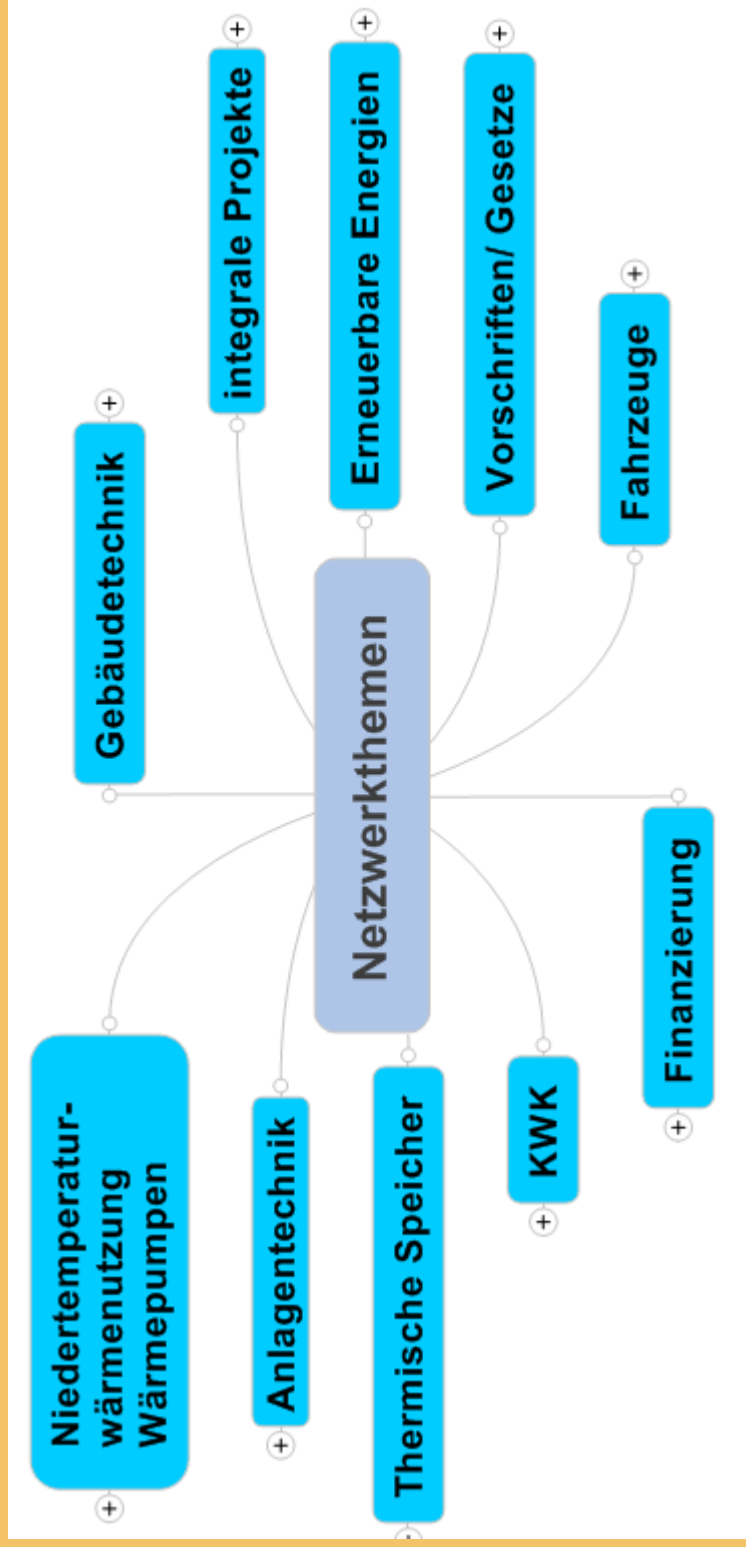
Netzwerkthemen

Gebäudetechnik

integrale Projekte

Erneuerbare Energien

Vorschriften/ Gesetze

Fahrzeuge

Finanzierung

KWK

Thermische Speicher

Anlagentechnik

Niedertemperaturwärmenutzung Wärmepumpen